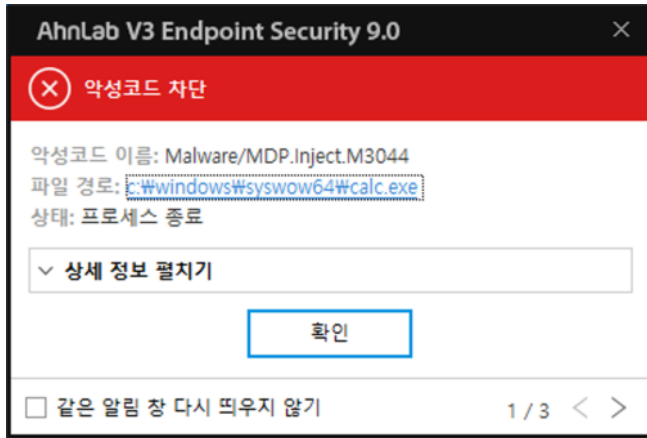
AhnLab V3 Endpoint Security 9.0

악성코드 차단

악성코드 이름: Malware/MDP.Inject.M3044
파일 경로: c:₩windows₩syswow64₩calc.exe
상태: 프로세스 종료

상세 정보 펼치기

확인

같은 알림 창 다시 띄우지 않기

1 / 3